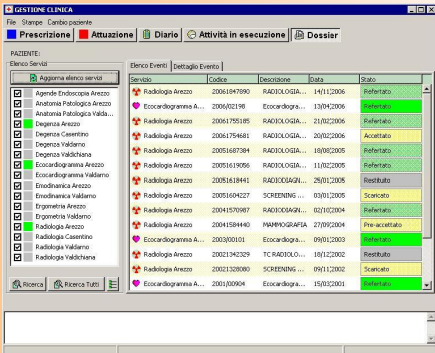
GESTIONE CLINICA

File Stampe Cambio paziente

Prescrizione | Attuazione | Diario | Attività in esecuzione | Dossier

PAZIENTE:

Elenco Servizi

Aggiorna elenco servizi

Agende Endoscopia Arezzo
Anatomia Patologica Arezzo
Anatomia Patologica Valda...
Degenza Arezzo
Degenza Casentino
Degenza Valdarno
Degenza Valdichiana
Ecocardiogramma Arezzo
Ecocardiogramma Valdarno
Emodinamica Arezzo
Emodinamica Valdarno
Ergometria Arezzo
Ergometria Valdarno
Radiologia Arezzo
Radiologia Casentino
Radiologia Valdarno
Radiologia Valdichiana

Ricerca | Ricerca Tutti

Elenco Eventi | Dettaglio Evento

| Servizio | Codice | Descrizione | Data | Stato |
|---|---|---|---|---|
| Radiologia Arezzo | 20061847890 | RADIOLOGIA... | 14/11/2006 | Refertato |
| Ecocardiogramma A... | 2006/02198 | Ecocardiogra... | 13/04/2006 | Refertato |
| Radiologia Arezzo | 20061755185 | RADIODIAGN... | 21/02/2006 | Refertato |
| Radiologia Arezzo | 20061754681 | RADIOLOGIA... | 20/02/2006 | Accettato |
| Radiologia Arezzo | 20051687384 | RADIOLOGIA... | 18/08/2005 | Refertato |
| Radiologia Arezzo | 20051619056 | RADIOLOGIA... | 11/02/2005 | Refertato |
| Radiologia Arezzo | 20051618441 | RADIODIAGN... | 29/01/2005 | Restituito |
| Radiologia Arezzo | 20051604227 | SCREENING ... | 03/01/2005 | Scaricato |
| Radiologia Arezzo | 20041570987 | RADIODIAGN... | 02/10/2004 | Refertato |
| Radiologia Arezzo | 20041584440 | MAMMOGRAFIA | 27/09/2004 | Pre-accettato |
| Ecocardiogramma A... | 2003/00101 | Ecocardiogra... | 09/01/2003 | Refertato |
| Radiologia Arezzo | 20021342329 | TC RADIOLO... | 10/12/2002 | Restituito |
| Radiologia Arezzo | 20021328080 | SCREENING ... | 09/11/2002 | Scaricato |
| Ecocardiogramma A... | 2001/00904 | Ecocardiogra... | 15/03/2001 | Refertato |